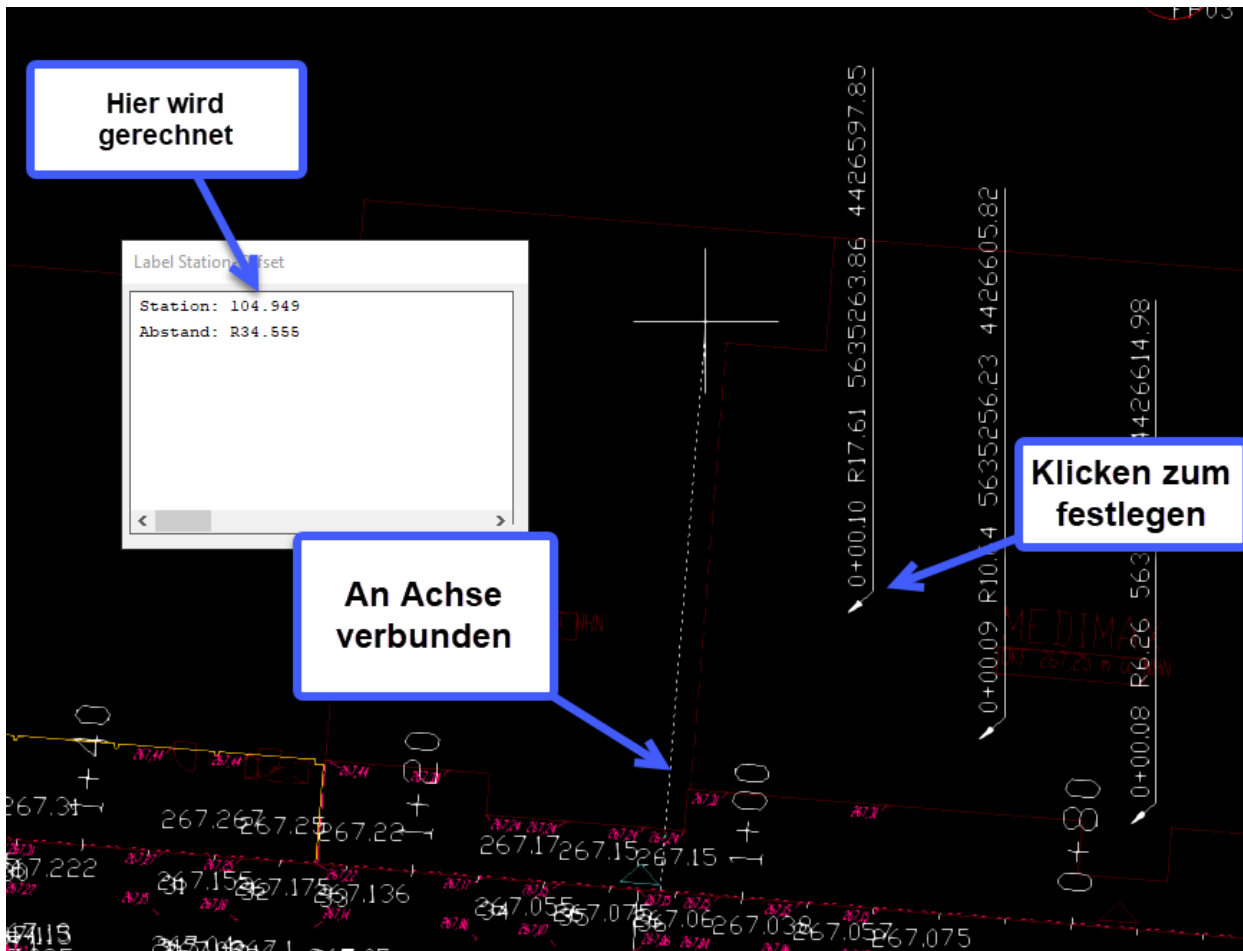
Hier wird gerechnet

Label Station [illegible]fset

Station: 104.949
Abstand: R34.555

Klicken zum festlegen

An Achse verbunden

0+00.10 R17.61 5635263.86 4426597.85

0+00.09 R10.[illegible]4 5635256.23 4426605.82

0+00.08 R6.26 563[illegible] 4426614.98

MEDIMA

1+40

1+20

1+00

0+80

267.3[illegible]

267.267

267.25

267.22

267.222

267.17

267.15

267.15

267.155

267.175

267.136

267.055

267.075

267.06

267.032

267.057

267.075

267.115